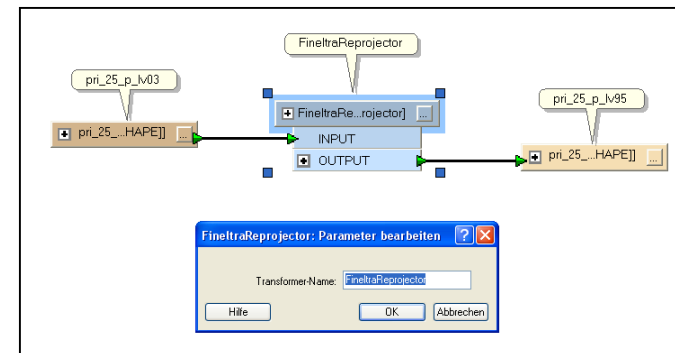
FineltraReprojector

pri_25_p_lv03

pri_25_...HAPE]]

FineltraRe...rojector]

INPUT

OUTPUT

pri_25_p_lv95

pri_25_...HAPE]]

FineltraReprojector: Parameter bearbeiten

Transformer-Name: FineltraReprojector

Hilfe

OK

Abbrechen